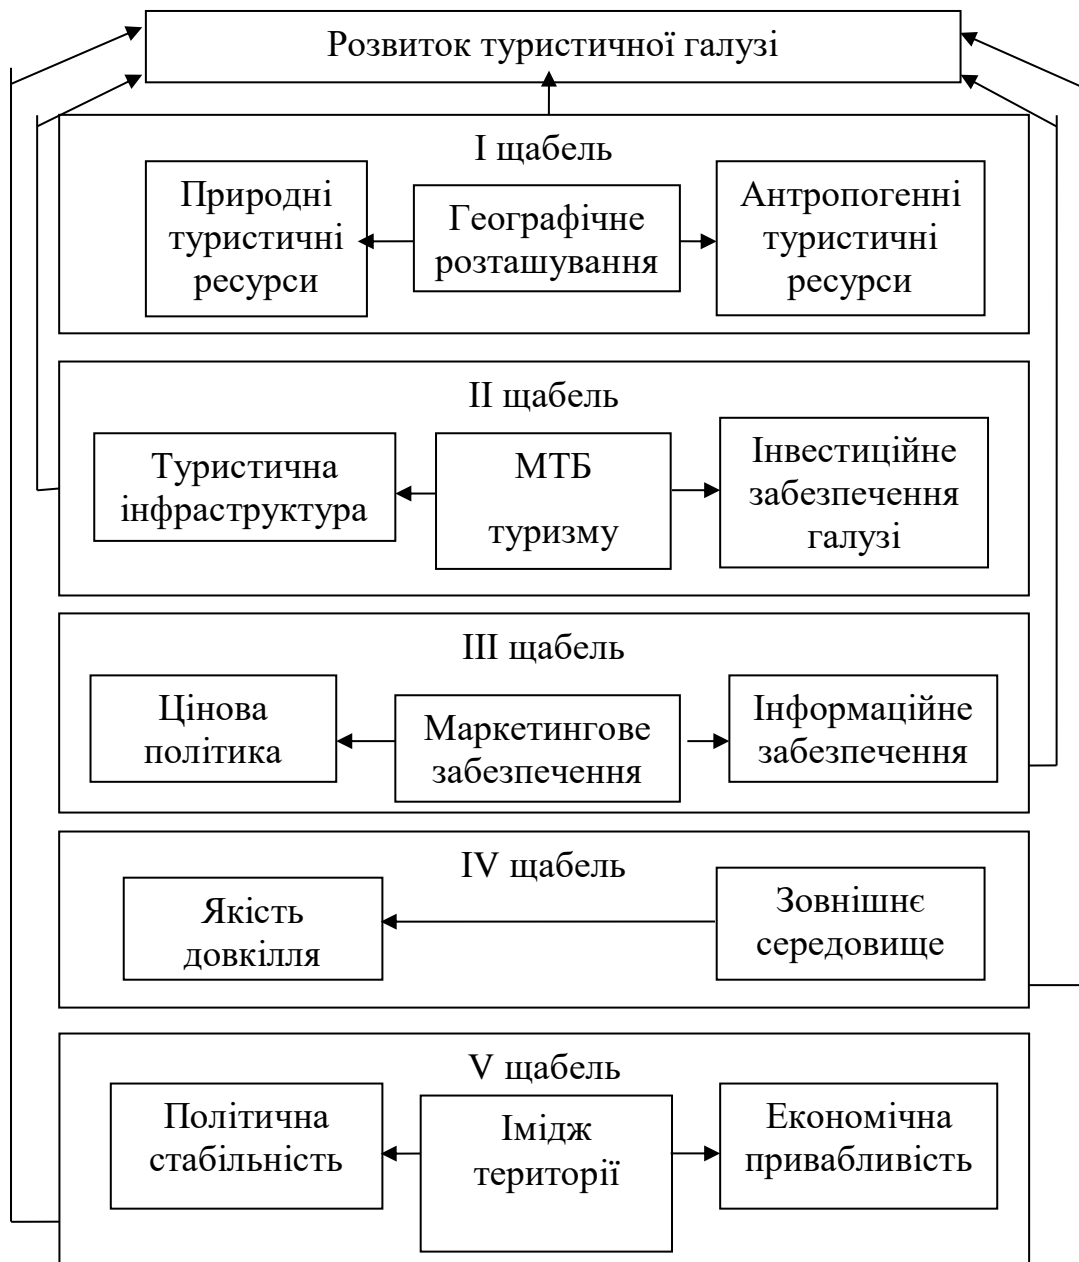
Розвиток туристичної галузі

I щабель

Природні туристичні ресурси

Географічне розташування

Антропогенні туристичні ресурси

II щабель

Туристична інфраструктура

МТБ туризму

Інвестиційне забезпечення галузі

III щабель

Цінова політика

Маркетингове забезпечення

Інформаційне забезпечення

IV щабель

Якість довкілля

Зовнішнє середовище

V щабель

Політична стабільність

Імідж території

Економічна привабливість